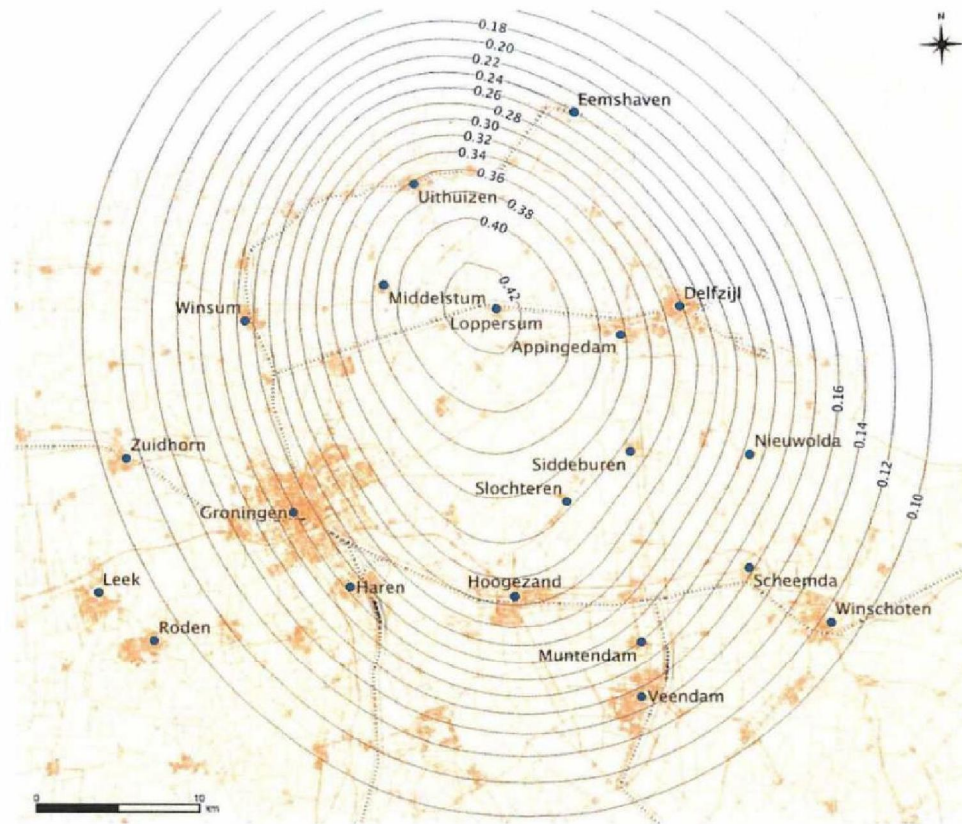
N

0.18
0.20
0.22
0.24
0.26
0.28
0.30
0.32
0.34
0.36
0.38
0.40
0.42

Eemshaven
Uithuizen
Middelstum
Loppersum
Delfzijl
Winsum
Appingedam
Zuidhorn
Nieuwolda
Siddeburen
Slochteren
Groningen
0.16
0.14
0.12
0.10
Leek
Haren
Hoogezand
Scheemda
Winschoten
Roden
Muntendam
Veendam

0
10 km